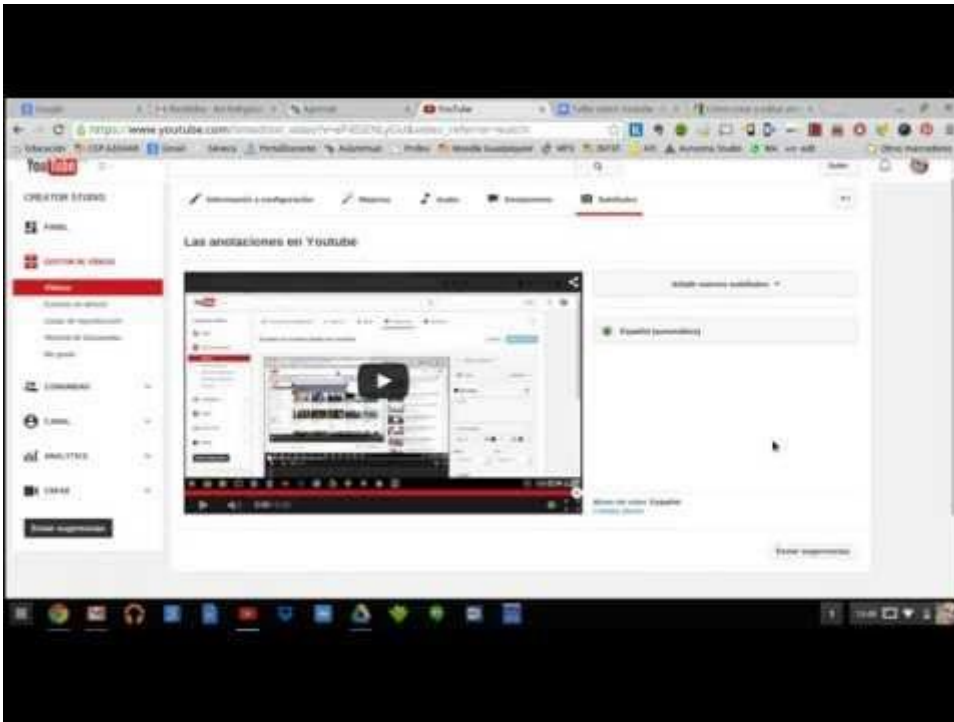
https://www.youtube.com/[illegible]

YouTube

CREATOR STUDIO

PANEL

GESTOR DE VÍDEOS

Vídeos

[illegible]

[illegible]

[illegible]

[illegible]

COMUNIDAD

CANAL

ANALYTICS

CREAR

Enviar sugerencias

Información y configuración

Mejoras

Audio

Anotaciones

Subtítulos

Las anotaciones en Youtube

Añadir nuevos subtítulos ▾

Español (automático)

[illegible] Español

Enviar sugerencias